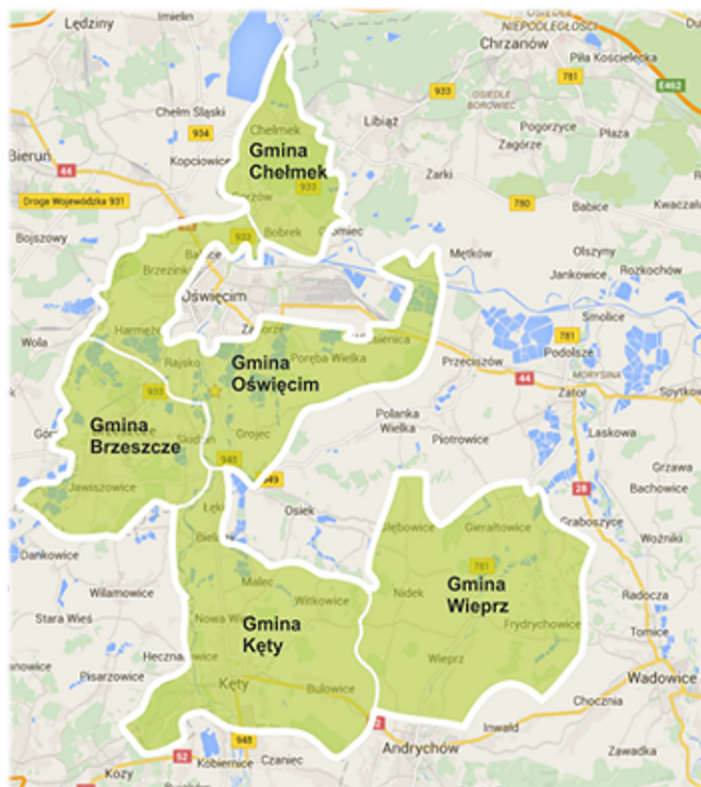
Lędziny
Imielin
NIEPODLEGŁOŚCI
Chrzanów
Piła Kościelecka
E462
781
Chełm Śląski
933
Libiąż
OSIEDLE BOROWIEC
Pogorzyce
Płaza
934
Chełmek
Zagórze
Bieruń
Kopciowice
Gmina Chełmek
44
933
Żarki
Droga Wojewódzka 931
Gorzów
780
Babice
Kwaczała
Bobrek
Gromiec
Bojszowy
933
Metków
Olszyny
Brzezinka
Jankowice
Rozkochów
Oświęcim
Smolice
Harmęże
Zaborze
781
Wola
Rajsko
Gmina Oświęcim
Poręba Wielka
Przeciszów
Podolsze
Osiek
44
MORYSIN
933
Zator
Spytkow
Gmina Brzeszcze
Polanka Wielka
Laskowa
Skidzin
Grojec
Piotrowice
Góra
948
Grzawa
949
28
Bachowice
Jawiszowice
Łęki
Osiek
Graboszyce
Dankowice
Bielany
Głębowice
Gierałtowice
Woźniki
781
Wilamowice
Malec
Witkowice
Nidek
Gmina Wieprz
Radocza
Stara Wieś
Nowa Wieś
Gmina Kęty
Frydrychowice
Tomice
Hecznarowice
Wieprz
Pisarzowice
Kęty
Bulowice
Wadowice
Chocznia
Inwałd
948
52
Andrychów
Zawadka
Kozy
Kobiernice
Czaniec